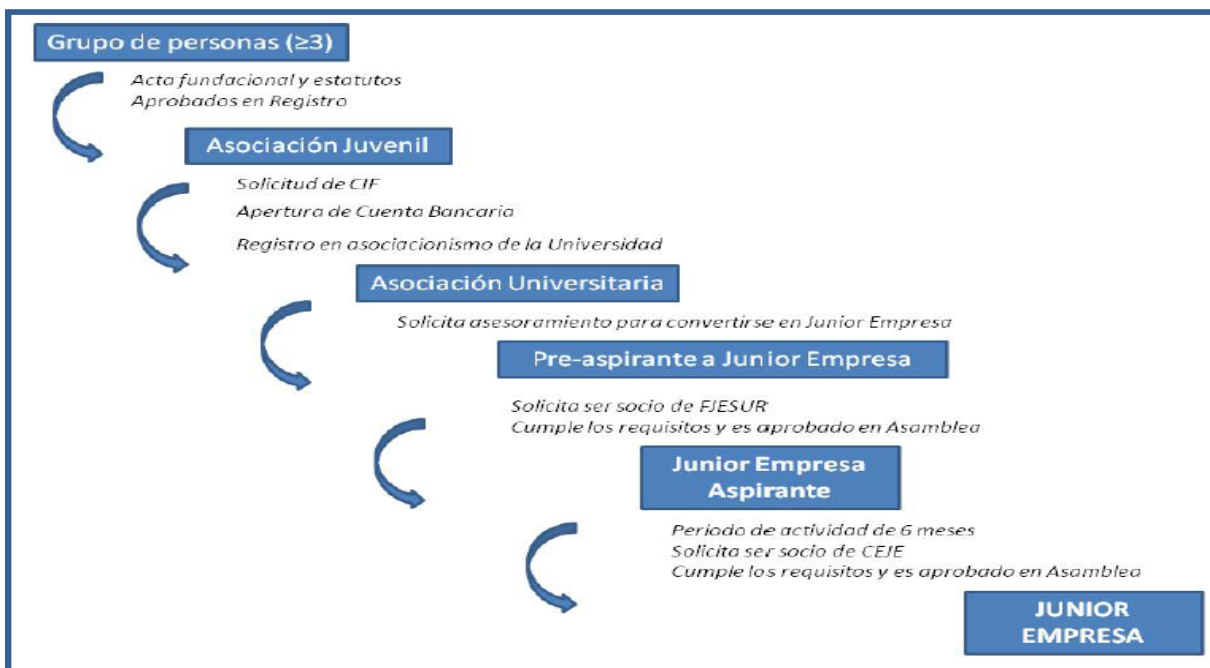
Grupo de personas (≥3)

Acta fundacional y estatutos
Aprobados en Registro

Asociación Juvenil

Solicitud de CIF
Apertura de Cuenta Bancaria
Registro en asociacionismo de la Universidad

Asociación Universitaria

Solicita asesoramiento para convertirse en Junior Empresa

Pre-aspirante a Junior Empresa

Solicita ser socio de FJESUR
Cumple los requisitos y es aprobado en Asamblea

Junior Empresa Aspirante

Periodo de actividad de 6 meses
Solicita ser socio de CEJE
Cumple los requisitos y es aprobado en Asamblea

JUNIOR EMPRESA